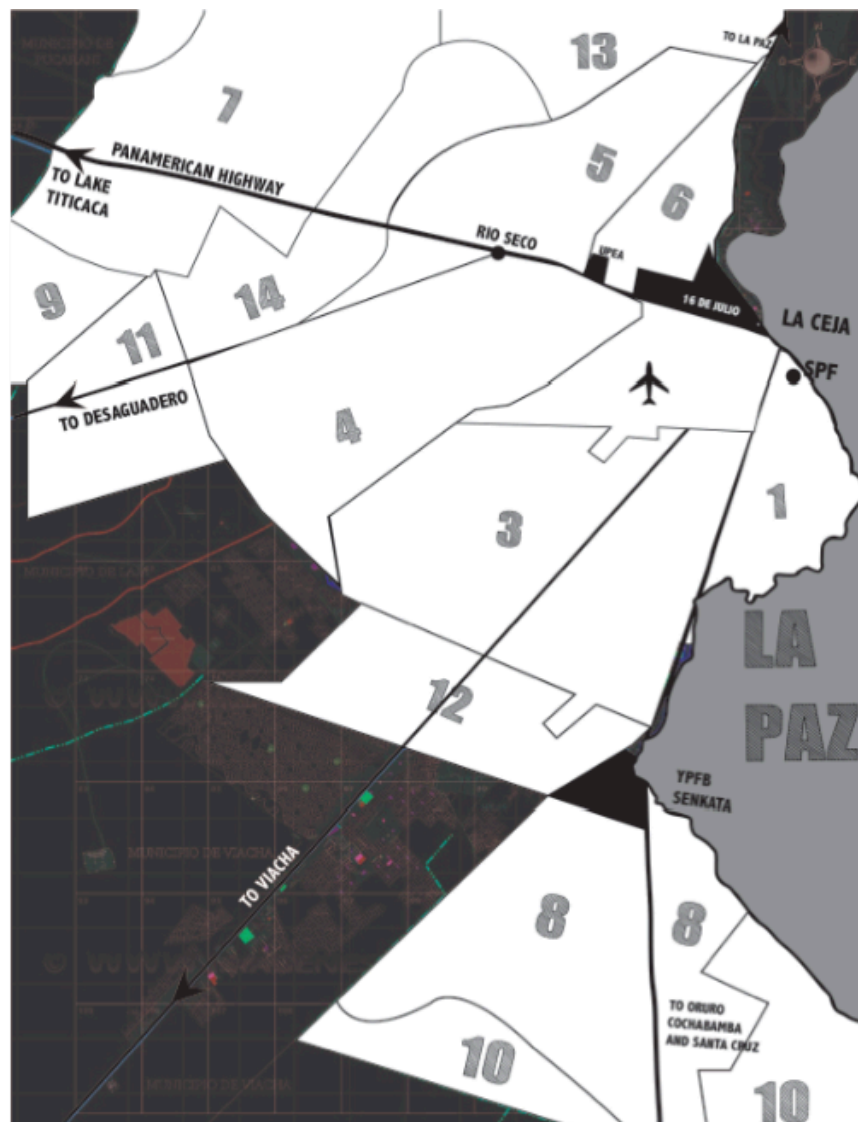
MUNICIPIO DE PUCARANI

13

TO LA PAZ

7

PANAMERICAN HIGHWAY

TO LAKE TITICACA

5

6

RIO SECO

UPEA

9

14

16 DE JULIO

LA CEJA

11

SPF

TO DESAGUADERO

4

3

1

MUNICIPIO DE LAJA

LA PAZ

12

YPFB SENKATA

MUNICIPIO DE VIACHA

TO VIACHA

8

8

TO ORURO COCHABAMBA AND SANTA CRUZ

10

10

MUNICIPIO DE VIACHA